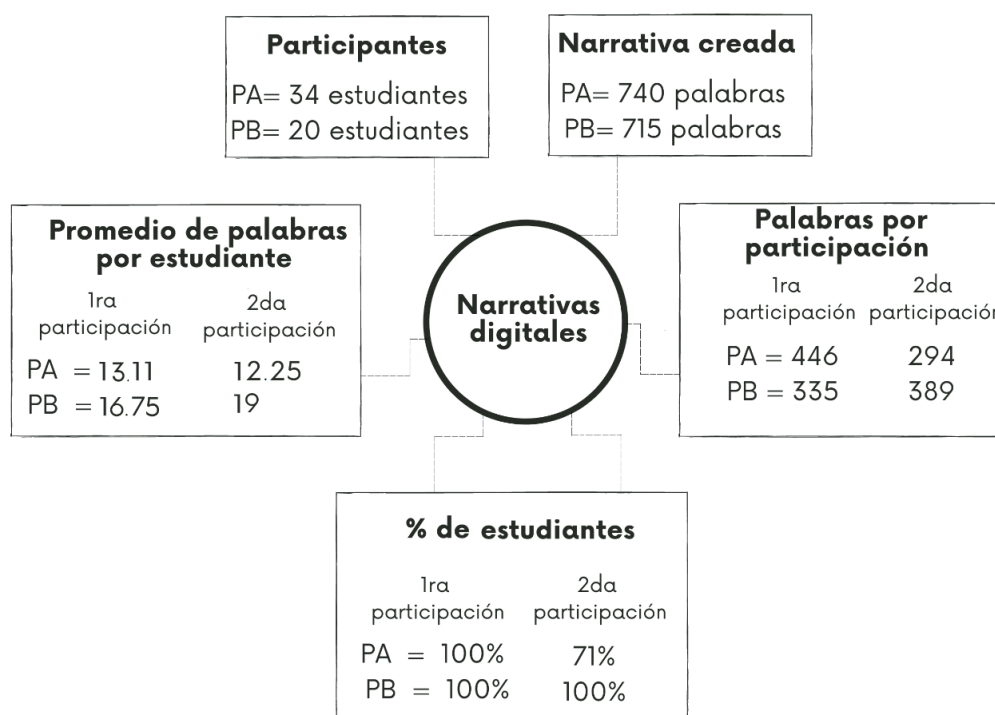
Participantes
PA= 34 estudiantes
PB= 20 estudiantes

Narrativa creada
PA= 740 palabras
PB= 715 palabras

Promedio de palabras por estudiante

| 1ra participación | 2da participación |
|---|---|
| PA = 13.11 | 12.25 |
| PB = 16.75 | 19 |

Narrativas digitales

Palabras por participación

| 1ra participación | 2da participació |
|---|---|
| PA = 446 | 294 |
| PB = 335 | 389 |

% de estudiantes

| 1ra participación | 2da participación |
|---|---|
| PA = 100% | 71% |
| PB = 100% | 100% |